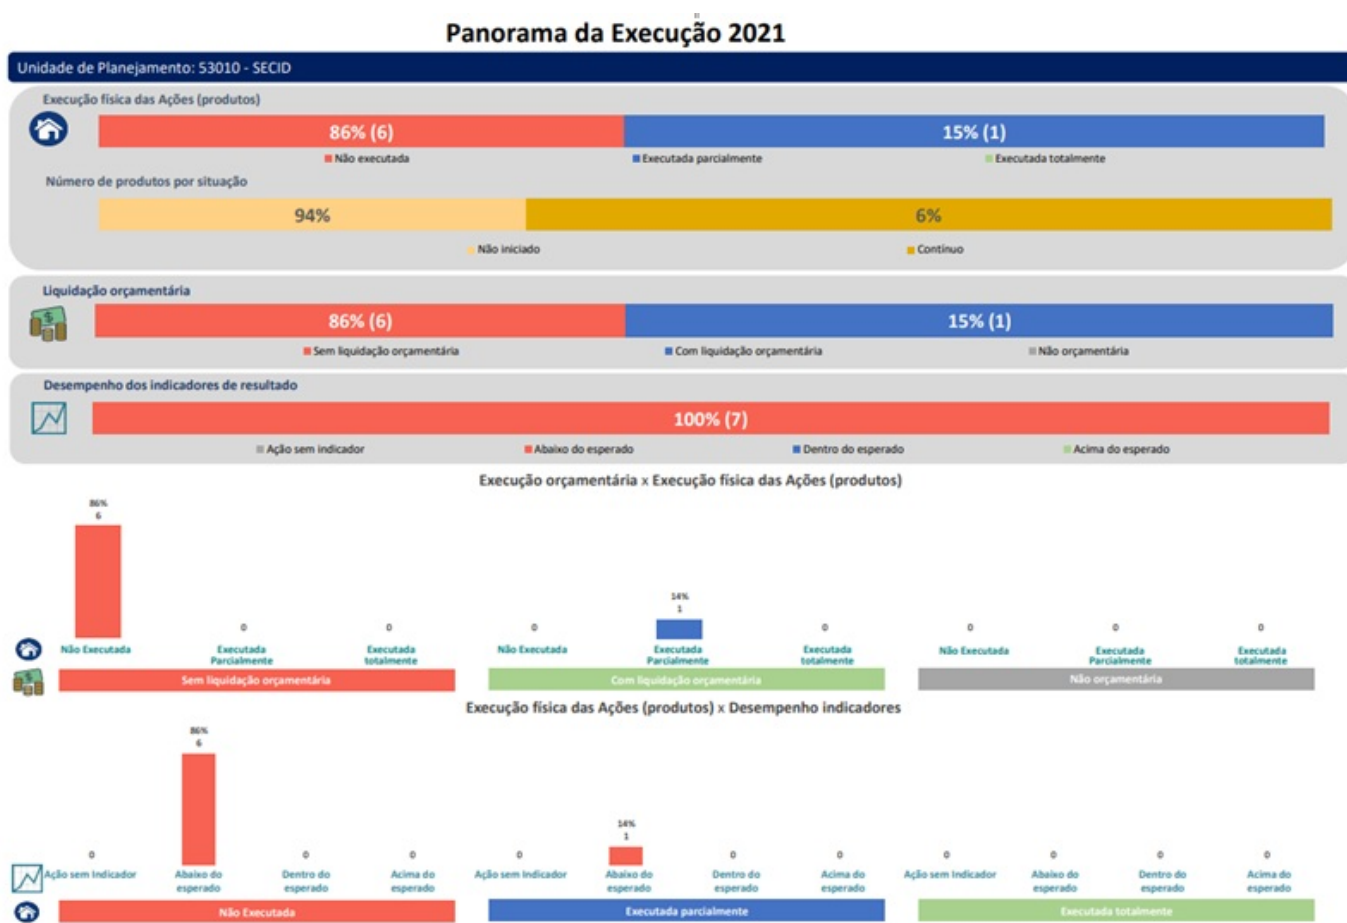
Panorama da Execução 2021

Unidade de Planejamento: 53010 - SECID

Execução física das Ações (produtos)

86% (6)

15% (1)

Não executada
Executada parcialmente
Executada totalmente

Número de produtos por situação

94%

6%

Não iniciado
Contínuo

Liquidação orçamentária

86% (6)

15% (1)

Sem liquidação orçamentária
Com liquidação orçamentária
Não orçamentária

Desempenho dos indicadores de resultado

100% (7)

Ação sem indicador
Abaixo do esperado
Dentro do esperado
Acima do esperado

Execução orçamentária x Execução física das Ações (produtos)

86%
6
Não Executada
0
Executada Parcialmente
0
Executada totalmente
0
Não Executada
14%
1
Executada Parcialmente
0
Executada totalmente
0
Não Executada
0
Executada Parcialmente
0
Executada totalmente

Sem liquidação orçamentária
Com liquidação orçamentária
Não orçamentária

Execução física das Ações (produtos) x Desempenho indicadores

0
Ação sem Indicador
86%
6
Abaixo do esperado
0
Dentro do esperado
0
Acima do esperado
0
Ação sem Indicador
14%
1
Abaixo do esperado
0
Dentro do esperado
0
Acima do esperado
0
Ação sem Indicador
0
Abaixo do esperado
0
Dentro do esperado
0
Acima do esperado

Não Executada
Executada parcialmente
Executada totalmente